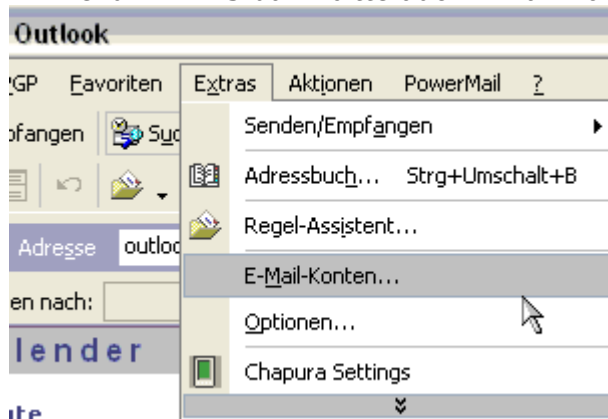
Outlook

PGP Favoriten Extras Aktionen PowerMail ?

pfangen Su

Adresse outloo

en nach:

lender

ute

Senden/Empfangen

Adressbuch... Strg+Umschalt+B

Regel-Assistent...

E-Mail-Konten...

Optionen...

Chapura Settings